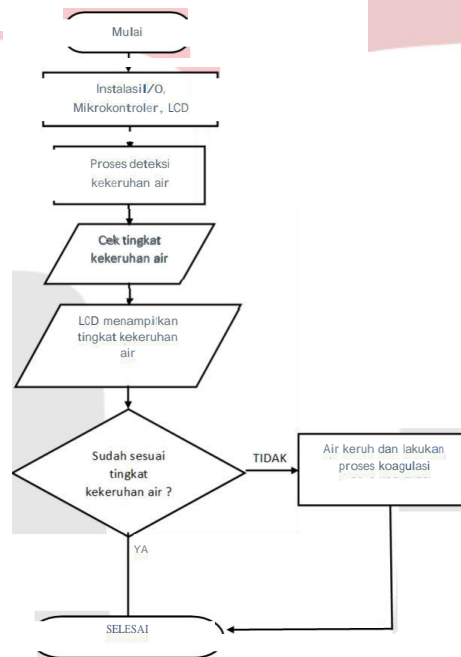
Mulai

InstalasiI/O, Mikrokontroler, LCD

Proses deteksi kekeruhan air

Cek tingkat kekeruhan air

LCD menampilkan tingkat kekeruhan air

Sudah sesuai tingkat kekeruhan air ?

TIDAK

Air keruh dan lakukan proses koagulasi

YA

SELESAI